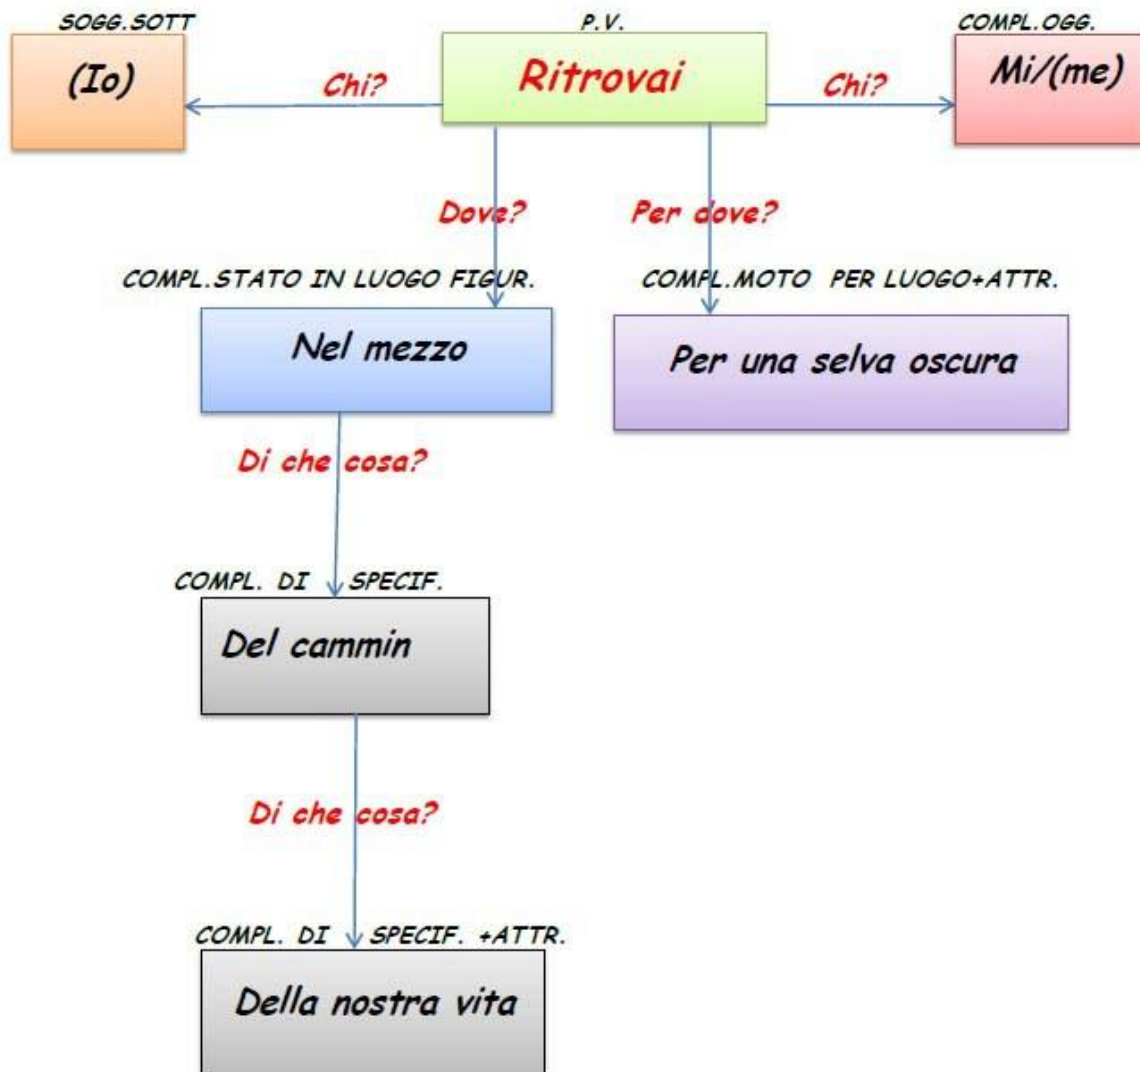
SOGG.SOTT

(Io)

Chi?

P.V.

Ritrovai

Chi?

COMPL.OGG.

Mi/(me)

Dove?

Per dove?

COMPL.STATO IN LUOGO FIGUR.

Nel mezzo

COMPL.MOTO PER LUOGO+ATTR.

Per una selva oscura

Di che cosa?

COMPL. DI SPECIF.

Del cammin

Di che cosa?

COMPL. DI SPECIF. +ATTR.

Della nostra vita